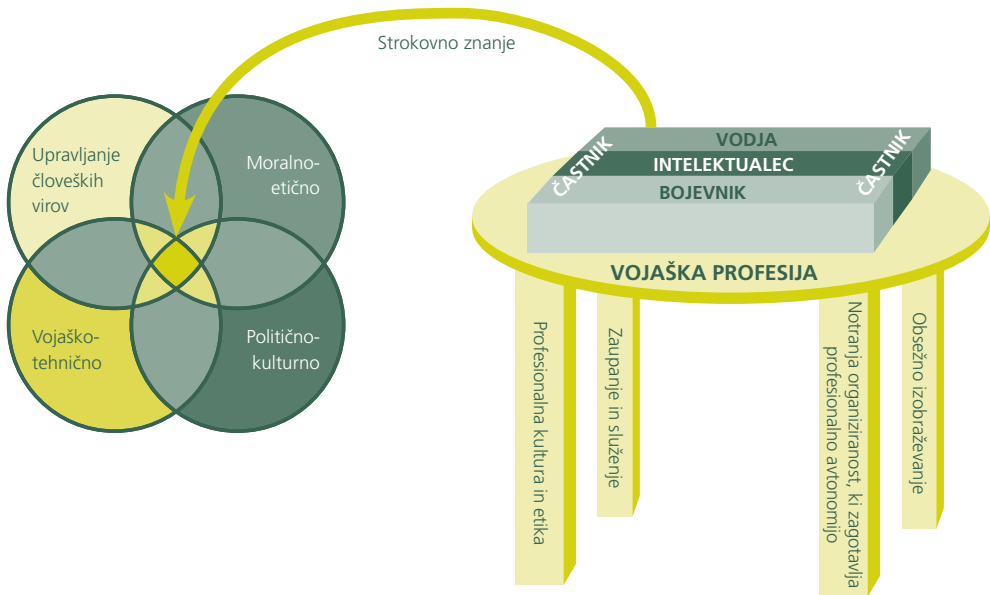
Strokovno znanje

Upravljanje človeških virov

Moralno-etično

Vojaško-tehnično

Politično-kulturno

VODJA

ČASTNIK

INTELEKTUALEC

ČASTNIK

BOJEVNIK

VOJAŠKA PROFESIJA

Profesionalna kultura in etika

Zaupanje in služenje

Notranja organiziranost, ki zagotavlja profesionalno avtonomijo

Obsežno izobraževanje